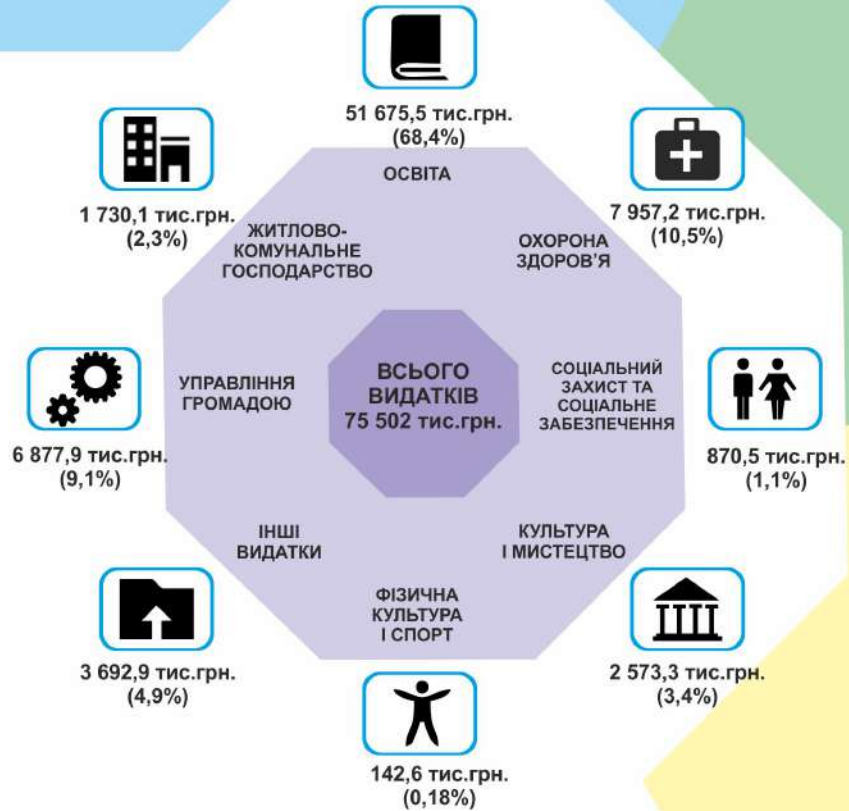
51 675,5 тис.грн.
(68,4%)

1 730,1 тис.грн.
(2,3%)

7 957,2 тис.грн.
(10,5%)

ОСВІТА

ЖИТЛОВО-КОМУНАЛЬНЕ ГОСПОДАРСТВО

ОХОРОНА ЗДОРОВ'Я

УПРАВЛІННЯ ГРОМАДОЮ

ВСЬОГО ВИДАТКІВ
75 502 тис.грн.

СОЦІАЛЬНИЙ ЗАХИСТ ТА СОЦІАЛЬНЕ ЗАБЕЗПЕЧЕННЯ

6 877,9 тис.грн.
(9,1%)

870,5 тис.грн.
(1,1%)

ІНШІ ВИДАТКИ

КУЛЬТУРА І МИСТЕЦТВО

ФІЗИЧНА КУЛЬТУРА І СПОРТ

3 692,9 тис.грн.
(4,9%)

2 573,3 тис.грн.
(3,4%)

142,6 тис.грн.
(0,18%)